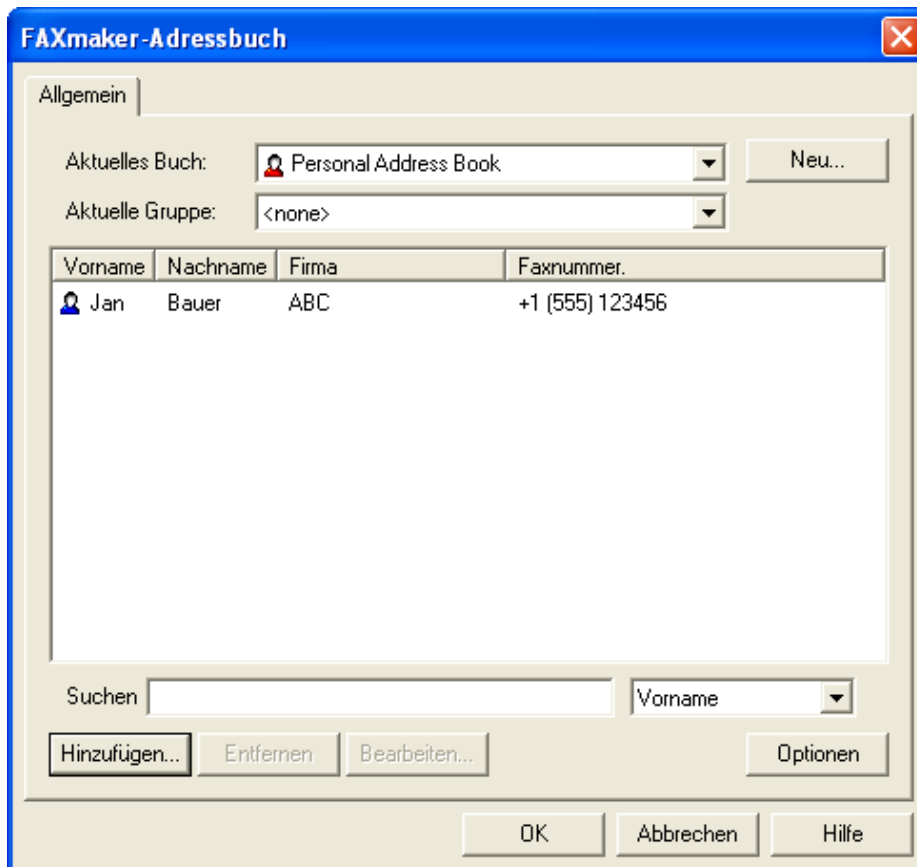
FAXmaker-Adressbuch

Allgemein

Aktuelles Buch: Personal Address Book

Neu...

Aktuelle Gruppe: <none>

| Vorname | Nachname | Firma | Faxnummer. |
|---|---|---|---|
| Jan | Bauer | ABC | +1 (555) 123456 |

Suchen

Vorname

Hinzufügen...

Entfernen

Bearbeiten...

Optionen

OK

Abbrechen

Hilfe